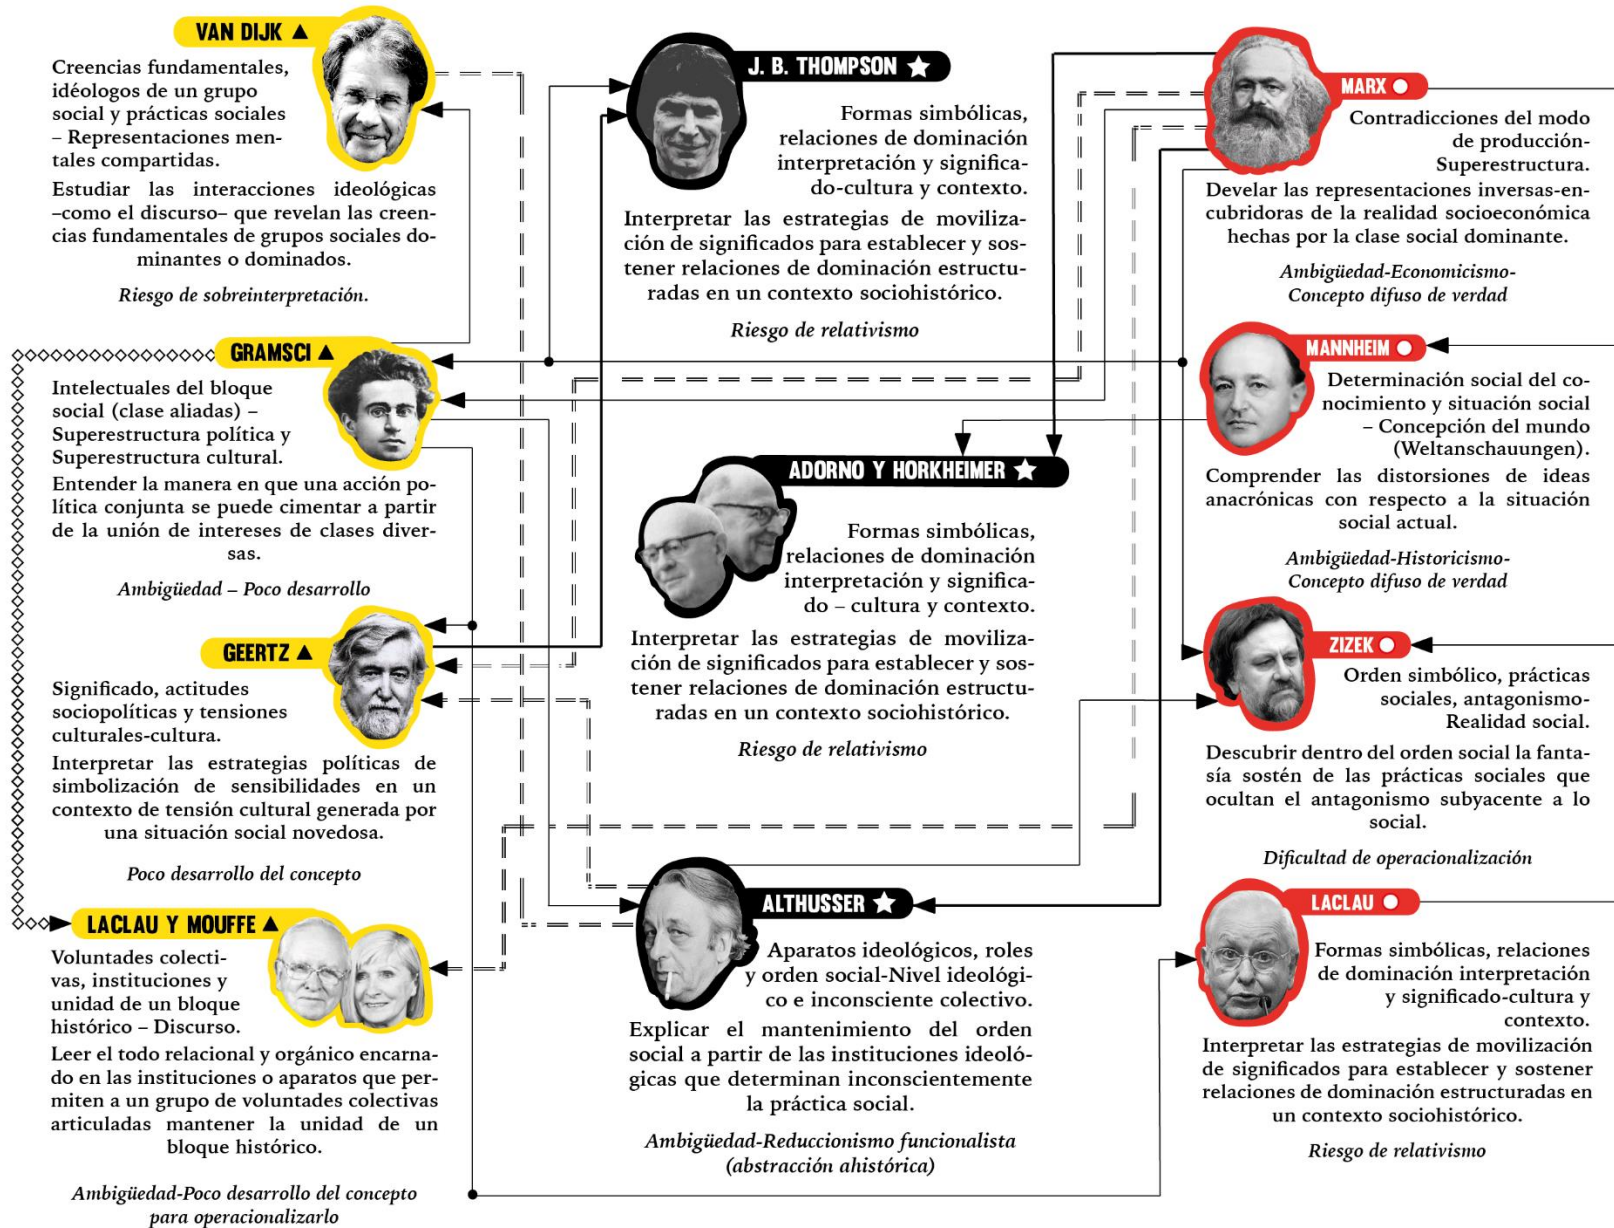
VAN DIJK ▲

Creencias fundamentales, idéologos de un grupo social y prácticas sociales – Representaciones mentales compartidas.

Estudiar las interacciones ideológicas –como el discurso– que revelan las creencias fundamentales de grupos sociales dominantes o dominados.

Riesgo de sobreinterpretación.

J. B. THOMPSON ★

Formas simbólicas, relaciones de dominación interpretación y significado-cultura y contexto.

Interpretar las estrategias de movilización de significados para establecer y sostener relaciones de dominación estructuradas en un contexto sociohistórico.

Riesgo de relativismo

MARX

Contradicciones del modo de producción-Superestructura.

Develar las representaciones inversas-encubridoras de la realidad socioeconómica hechas por la clase social dominante.

Ambigüedad-Economicismo-Concepto difuso de verdad

GRAMSCI ▲

Intelectuales del bloque social (clase aliadas) – Superestructura política y Superestructura cultural.

Entender la manera en que una acción política conjunta se puede cimentar a partir de la unión de intereses de clases diversas.

Ambigüedad – Poco desarrollo

MANNHEIM

Determinación social del conocimiento y situación social – Concepción del mundo (Weltanschauungen).

Comprender las distorsiones de ideas anacrónicas con respecto a la situación social actual.

Ambigüedad-Historicismo-Concepto difuso de verdad

ADORNO Y HORKHEIMER ★

Formas simbólicas, relaciones de dominación interpretación y significado – cultura y contexto.

Interpretar las estrategias de movilización de significados para establecer y sostener relaciones de dominación estructuradas en un contexto sociohistórico.

Riesgo de relativismo

GEERTZ ▲

Significado, actitudes sociopolíticas y tensiones culturales-cultura.

Interpretar las estrategias políticas de simbolización de sensibilidades en un contexto de tensión cultural generada por una situación social novedosa.

Poco desarrollo del concepto

ZIZEK

Orden simbólico, prácticas sociales, antagonismo-Realidad social.

Descubrir dentro del orden social la fantasía sostén de las prácticas sociales que ocultan el antagonismo subyacente a lo social.

Dificultad de operacionalización

LACLAU Y MOUFFE ▲

Voluntades colectivas, instituciones y unidad de un bloque histórico – Discurso.

Leer el todo relacional y orgánico encarnado en las instituciones o aparatos que permiten a un grupo de voluntades colectivas articuladas mantener la unidad de un bloque histórico.

Ambigüedad-Poco desarrollo del concepto para operacionalizarlo

ALTHUSSER ★

Aparatos ideológicos, roles y orden social-Nivel ideológico e inconsciente colectivo.

Explicar el mantenimiento del orden social a partir de las instituciones ideológicas que determinan inconscientemente la práctica social.

Ambigüedad-Reduccionismo funcionalista (abstracción ahistórica)

LACLAU

Formas simbólicas, relaciones de dominación interpretación y significado-cultura y contexto.

Interpretar las estrategias de movilización de significados para establecer y sostener relaciones de dominación estructuradas en un contexto sociohistórico.

Riesgo de relativismo